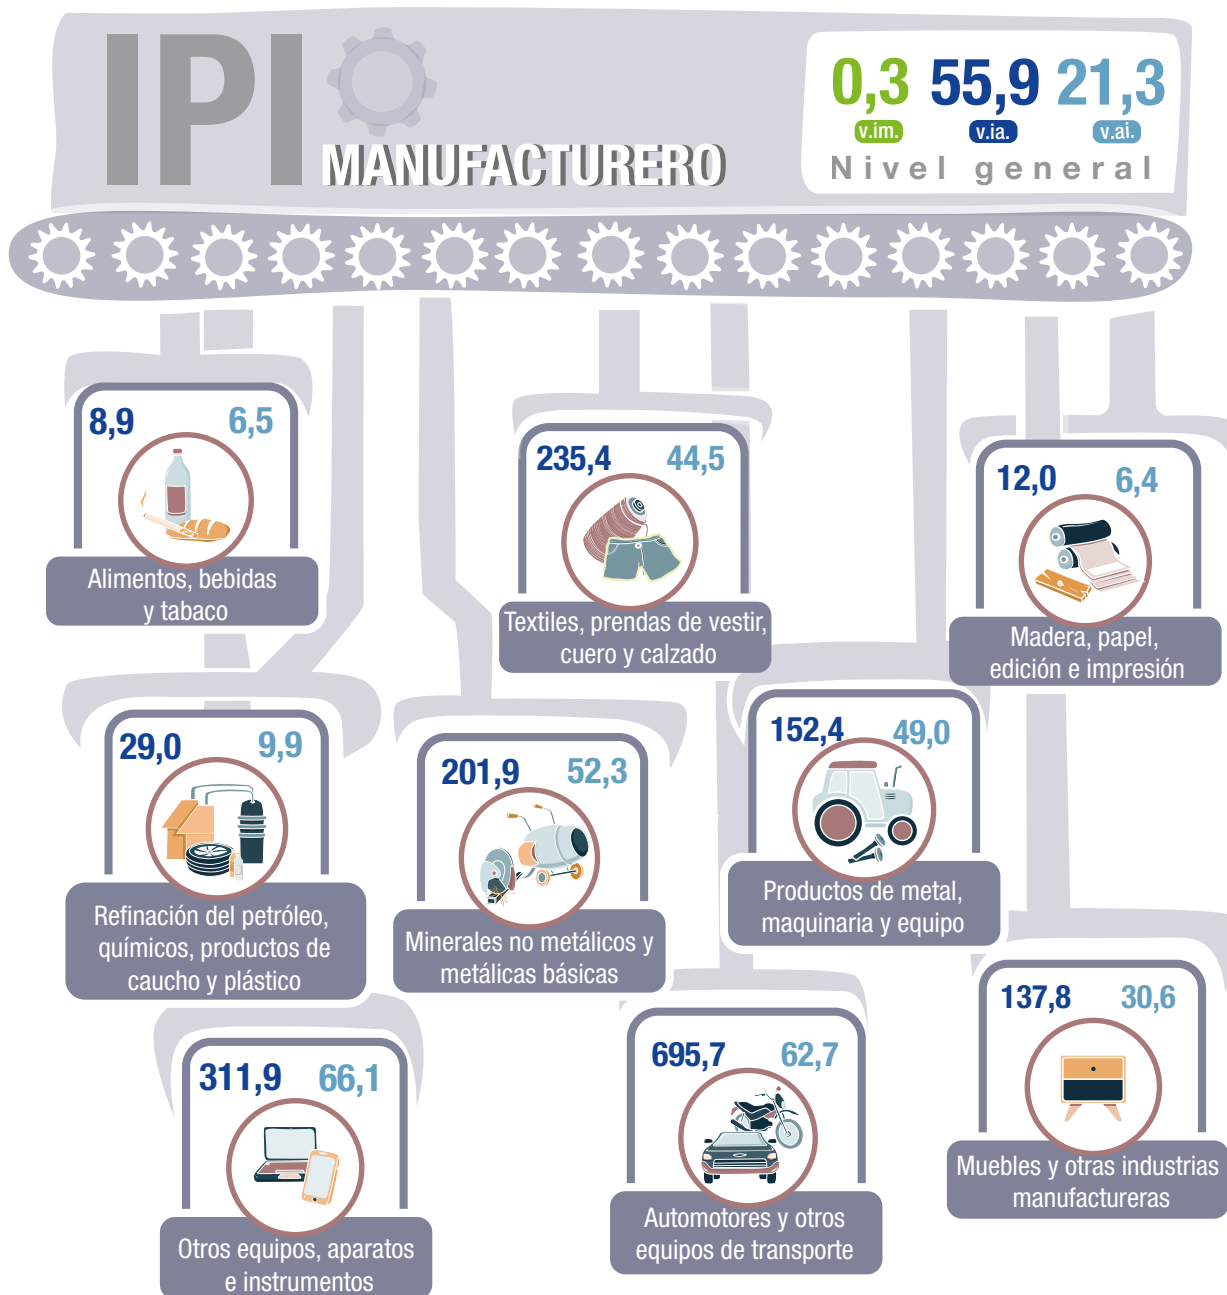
IPI MANUFACTURERO

0,3 v.im. 55,9 v.ia. 21,3 v.ai.
Nivel general

8,9 6,5
Alimentos, bebidas y tabaco

235,4 44,5
Textiles, prendas de vestir, cuero y calzado

12,0 6,4
Madera, papel, edición e impresión

29,0 9,9
Refinación del petróleo, químicos, productos de caucho y plástico

201,9 52,3
Minerales no metálicos y metálicas básicas

152,4 49,0
Productos de metal, maquinaria y equipo

137,8 30,6
Muebles y otras industrias manufactureras

311,9 66,1
Otros equipos, aparatos e instrumentos

695,7 62,7
Automotores y otros equipos de transporte